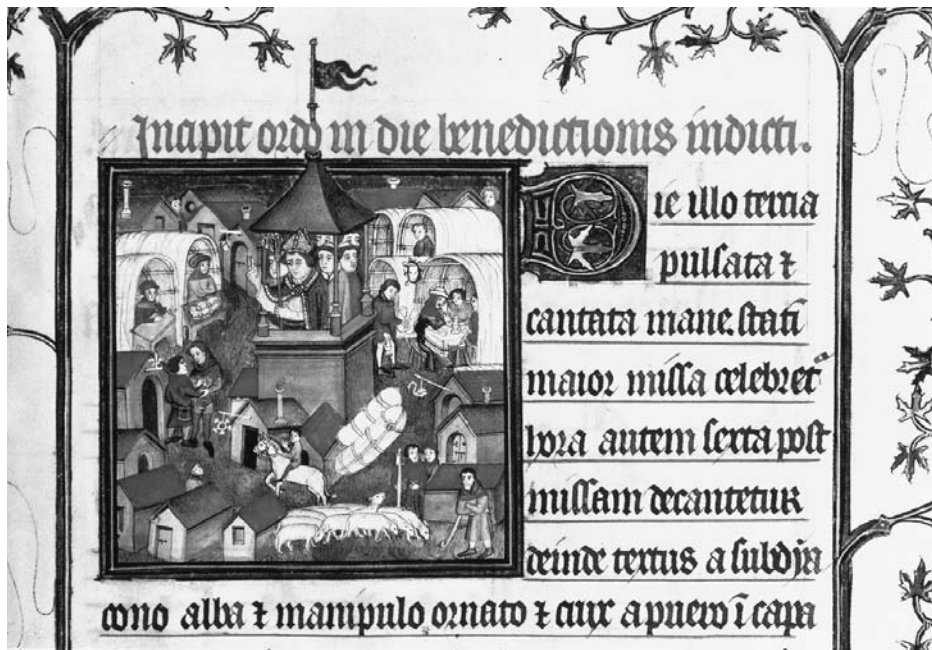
Incipit ordo in die benedictionis indicti.

Die illo tercia pulsata & cantata mane. stati maior missa celebret hora autem sexta post missam decantetur deinde textus a subdya cono alba & manipulo ornato & crux a puero i capa